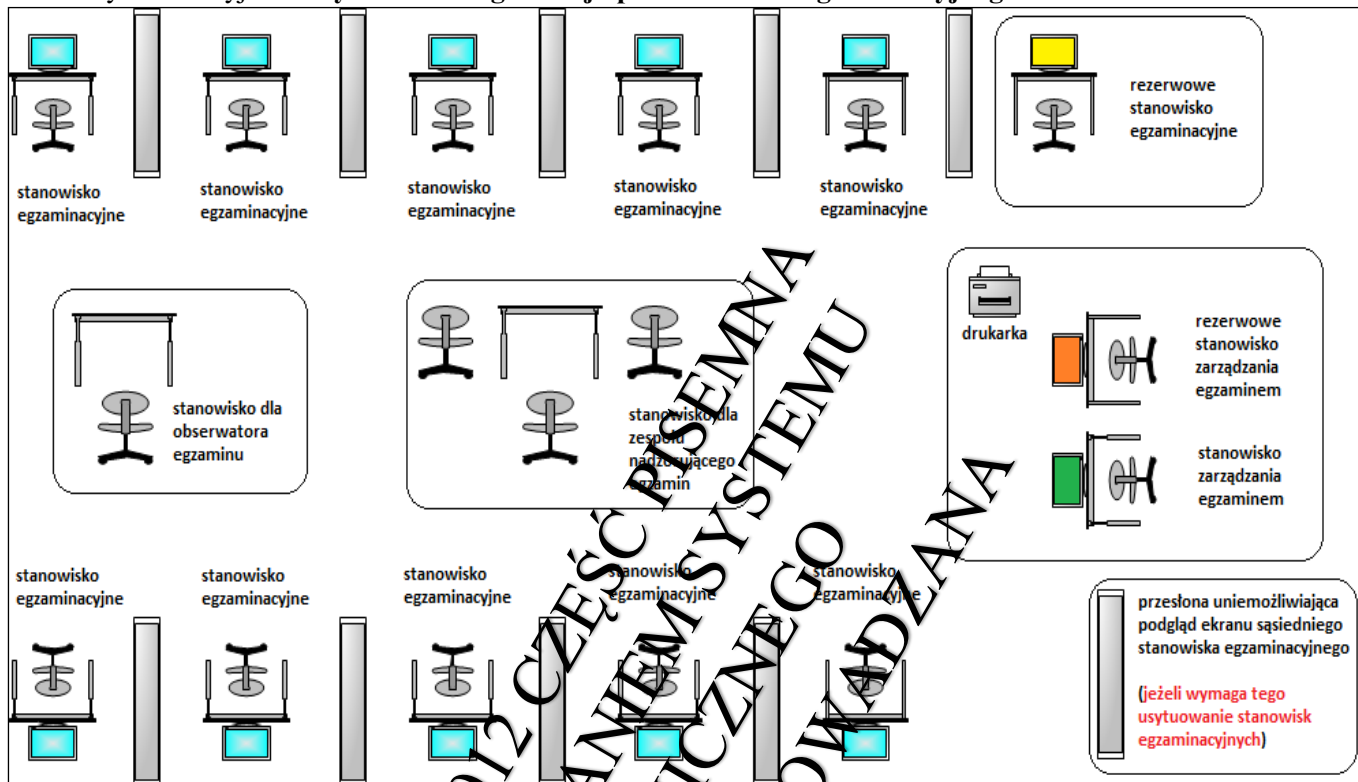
stanowisko egzaminacyjne

stanowisko egzaminacyjne

stanowisko egzaminacyjne

stanowisko egzaminacyjne

stanowisko egzaminacyjne

rezerwowe stanowisko egzaminacyjne

stanowisko dla obserwatora egzaminu

stanowisko dla zespołu nadzorującego egzamin

drukarka

rezerwowe stanowisko zarządzania egzaminem

stanowisko zarządzania egzaminem

stanowisko egzaminacyjne

stanowisko egzaminacyjne

stanowisko egzaminacyjne

stanowisko egzaminacyjne

stanowisko egzaminacyjne

przesłona uniemożliwiająca podgląd ekranu sąsiedniego stanowiska egzaminacyjnego

(jeżeli wymaga tego usytuowanie stanowisk egzaminacyjnych)

2012 CZĘŚĆ PISEMNA
ZA POMOCĄ SYSTEMU
ELEKTRONICZNEGO
WPROWADZANA